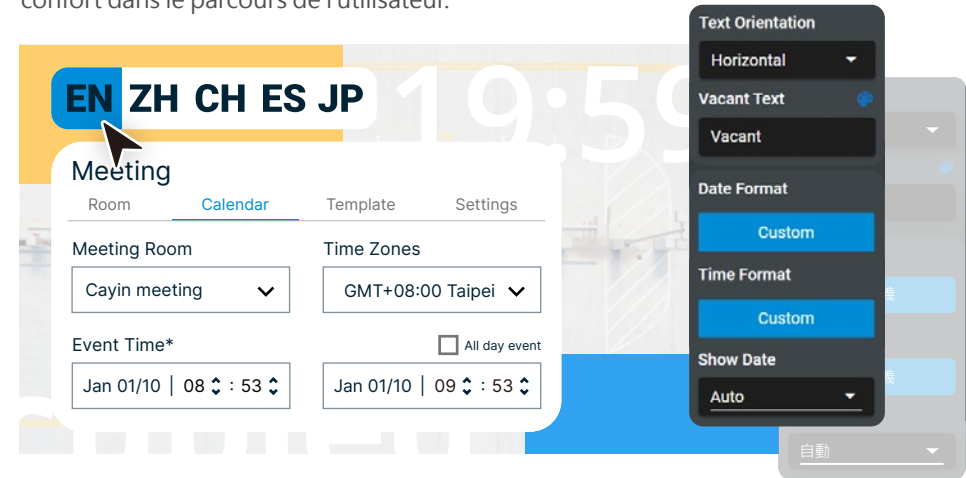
confort dans le parcours de l'utilisateur.

EN ZH CH ES JP

19:59

Meeting

Room Calendar Template Settings

Meeting Room
Cayin meeting

Time Zones
GMT+08:00 Taipei

Event Time*
All day event

Jan 01/10 | 08 : 53
Jan 01/10 | 09 : 53

Text Orientation
Horizontal
Vacant Text
Vacant
Date Format
Custom
Time Format
Custom
Show Date
Auto

自動